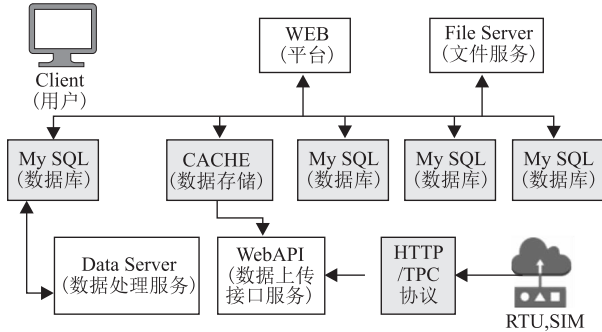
Client
(用户)

WEB
(平台)

File Server
(文件服务)

My SQL
(数据库)

CACHE
(数据存储)

My SQL
(数据库)

My SQL
(数据库)

My SQL
(数据库)

Data Server
(数据处理服务)

WebAPI
(数据上传接口服务)

HTTP
/TPC
协议

RTU,SIM